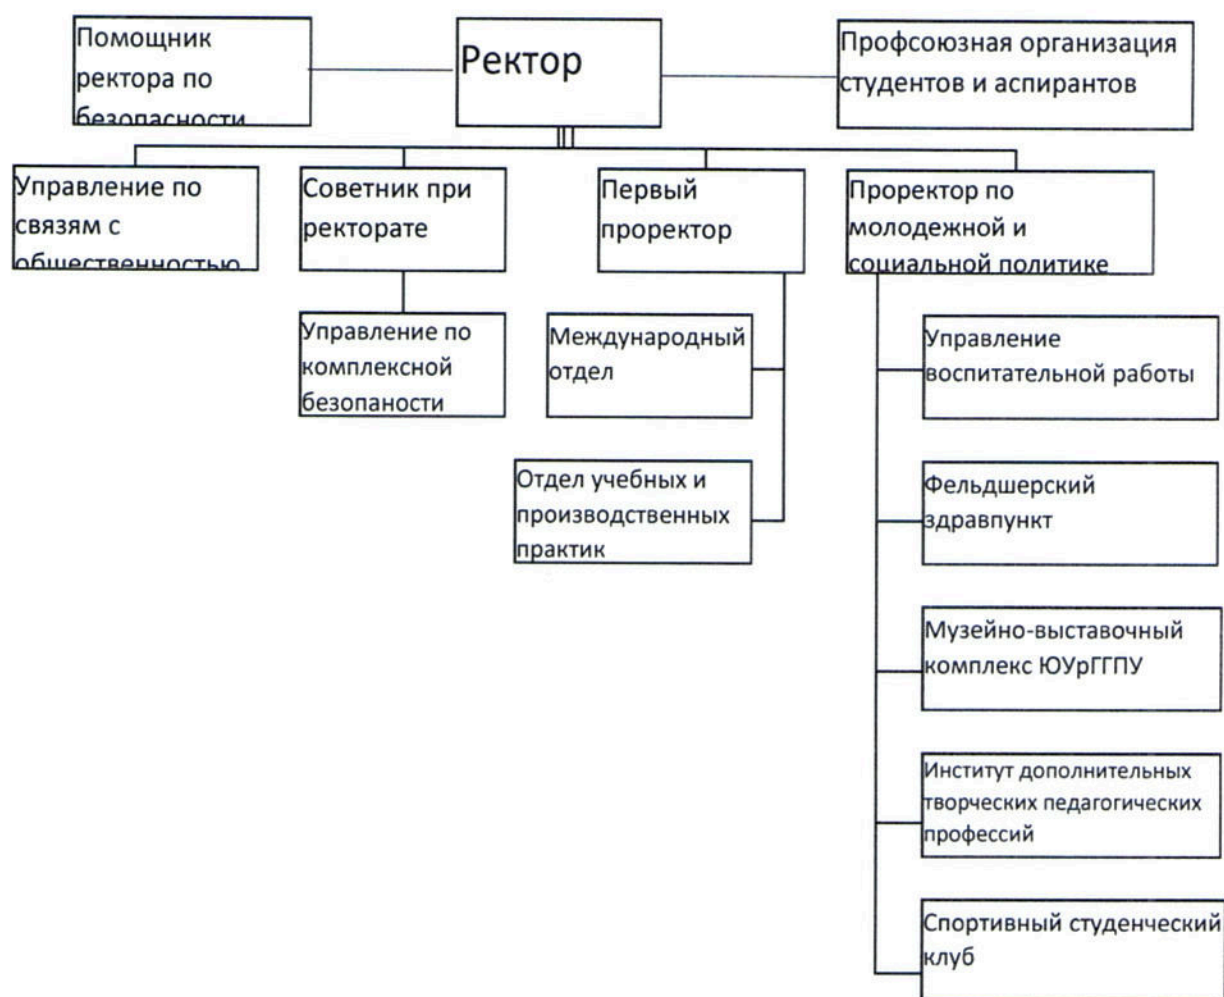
Помощник ректора по безопасности

Ректор

Профсоюзная организация студентов и аспирантов

Управление по связям с общественностью

Советник при ректорате

Первый проректор

Проректор по молодежной и социальной политике

Управление по комплексной безопаности

Международный отдел

Отдел учебных и производственных практик

Управление воспитательной работы

Фельдшерский здравпункт

Музейно-выставочный комплекс ЮУрГГПУ

Институт дополнительных творческих педагогических профессий

Спортивный студенческий клуб